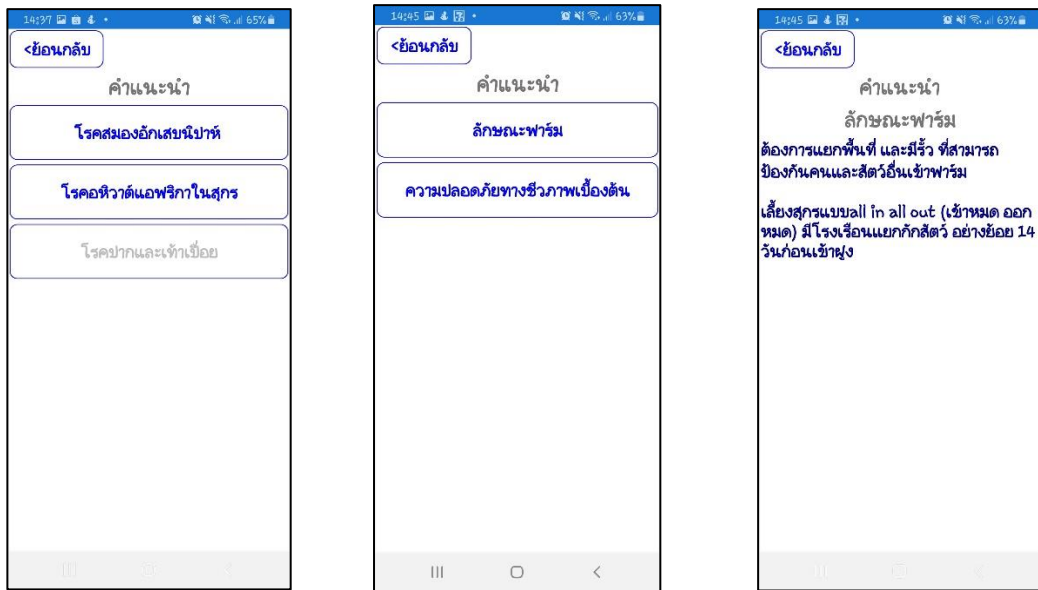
14:37 65%

<ย้อนกลับ

คำแนะนำ

โรคสมองอักเสบนิปาห์

โรคอหิวาต์แอฟริกาในสุกร

โรคปากและเท้าเปื่อย

14:45 63%

<ย้อนกลับ

คำแนะนำ

ลักษณะฟาร์ม

ความปลอดภัยทางชีวภาพเบื้องต้น

14:45 63%

<ย้อนกลับ

คำแนะนำ

ลักษณะฟาร์ม

ต้องการแยกพื้นที่ และมีรั้ว ที่สามารถป้องกันคนและสัตว์อื่นเข้าฟาร์ม

เลี้ยงสุกรแบบall in all out (เข้าหมด ออกหมด) มีโรงเรือนแยกกักสัตว์ อย่างย้อย 14 วันก่อนเข้าฝูง